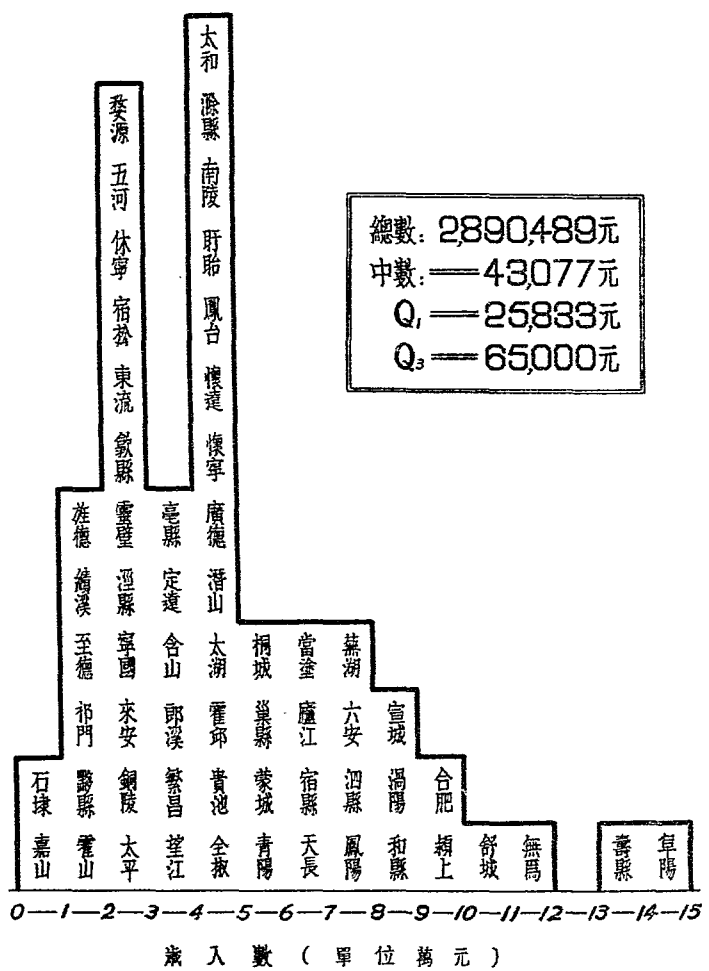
太和 滁縣 南陵 盱眙 鳳台 懷遠 懷寧 廣德 潛山 太湖 霍邱 貴池 全椒

婺源 五河 休寧 宿松 東流 歙縣 靈璧 涇縣 寧國 來安 銅陵 太平

旌德 績溪 至德 祁門 黟縣 霍山

石埭 嘉山

亳縣 定遠 合山 郎溪 繁昌 望江

桐城 巢縣 蒙城 青陽

當塗 廬江 宿縣 天長

蕪湖 六安 泗縣 鳳陽

宣城 渦陽 和縣

合肥 穎上

舒城

無為

壽縣 阜陽

總數: 2,890,489元
中數: = 43,077元
$Q_1$ = 25,833元
$Q_3$ = 65,000元

0—1—2—3—4—5—6—7—8—9—10—11—12—13—14—15

歲入數(單位萬元)